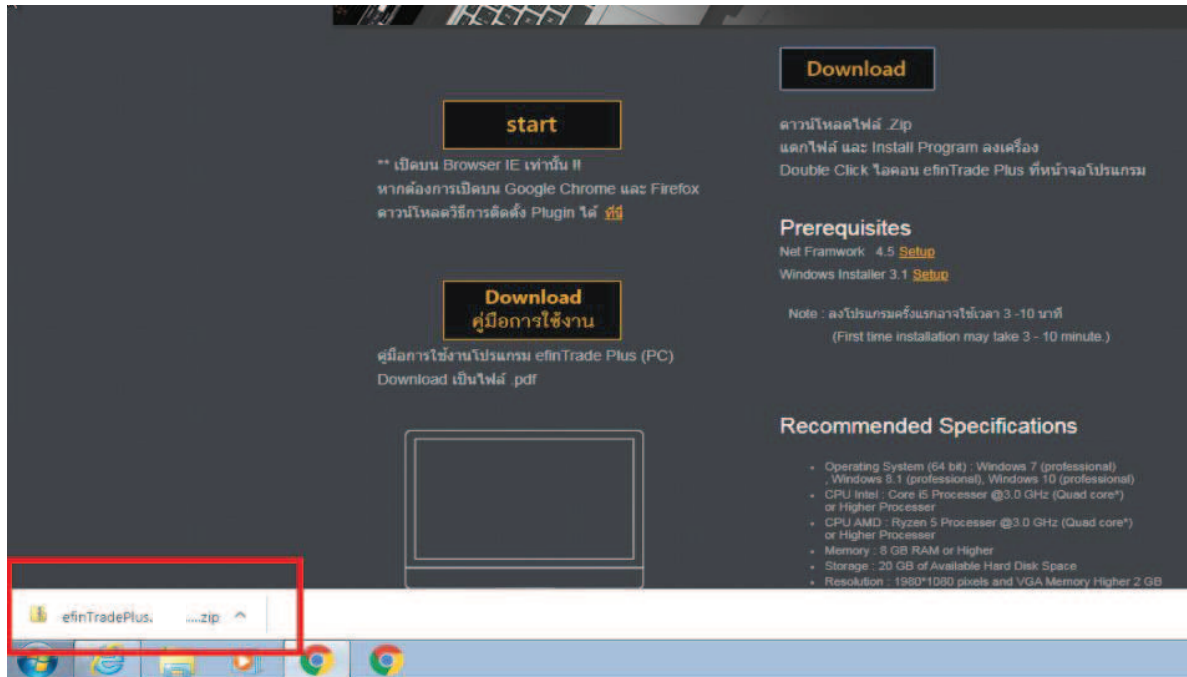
start

** เปิดบน Browser IE เท่านั้น !!
หากต้องการเปิดบน Google Chrome และ Firefox
ดาวน์โหลดวิธีการติดตั้ง Plugin ได้ ที่นี่

Download
คู่มือการใช้งาน

คู่มือการใช้งานโปรแกรม efinTrade Plus (PC)
Download เป็นไฟล์ .pdf

Download

ดาวน์โหลดไฟล์ .Zip
แตกไฟล์ และ Install Program ลงเครื่อง
Double Click ไอคอน efinTrade Plus ที่หน้าจอโปรแกรม

Prerequisites
Net Framwork 4.5 Setup
Windows Installer 3.1 Setup

Note : ลงโปรแกรมครั้งแรกอาจใช้เวลา 3 -10 นาที
(First time installation may take 3 - 10 minute.)

Recommended Specifications

- Operating System (64 bit) : Windows 7 (professional) , Windows 8.1 (professional), Windows 10 (professional)
- CPU Intel : Core i5 Processer @3.0 GHz (Quad core*) or Higher Processer
- CPU AMD : Ryzen 5 Processer @3.0 GHz (Quad core*) or Higher Processer
- Memory : 8 GB RAM or Higher
- Storage : 20 GB of Available Hard Disk Space
- Resolution : 1980*1080 pixels and VGA Memory Higher 2 GB

efinTradePlus. ....zip ^